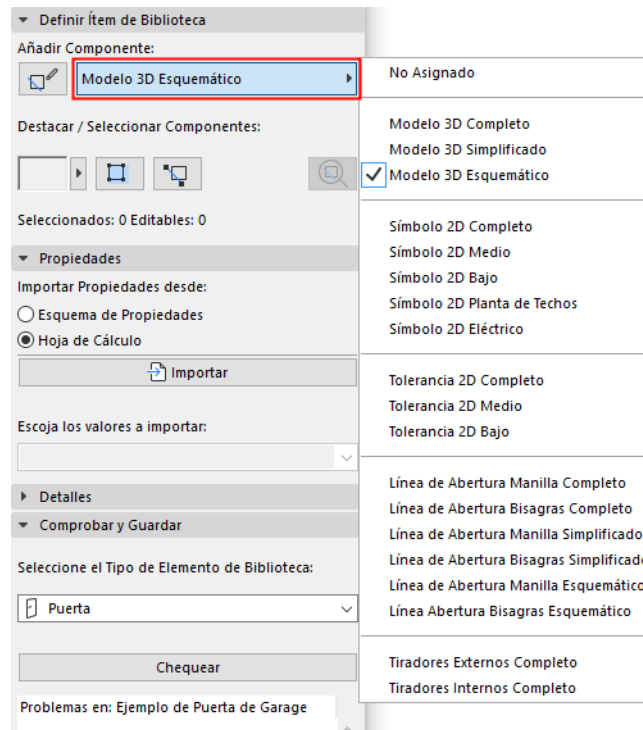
Definir Ítem de Biblioteca

Añadir Componente:

Modelo 3D Esquemático

Destacar / Seleccionar Componentes:

Seleccionados: 0 Editables: 0

Propiedades

Importar Propiedades desde:

Esquema de Propiedades

Hoja de Cálculo

Importar

Escoja los valores a importar:

Detalles

Comprobar y Guardar

Seleccione el Tipo de Elemento de Biblioteca:

Puerta

Chequear

Problemas en: Ejemplo de Puerta de Garage

No Asignado

Modelo 3D Completo
Modelo 3D Simplificado
Modelo 3D Esquemático

Símbolo 2D Completo
Símbolo 2D Medio
Símbolo 2D Bajo
Símbolo 2D Planta de Techos
Símbolo 2D Eléctrico

Tolerancia 2D Completo
Tolerancia 2D Medio
Tolerancia 2D Bajo

Línea de Abertura Manilla Completo
Línea de Abertura Bisagras Completo
Línea de Abertura Manilla Simplificado
Línea de Abertura Bisagras Simplificado
Línea de Abertura Manilla Esquemático
Línea Abertura Bisagras Esquemático

Tiradores Externos Completo
Tiradores Internos Completo